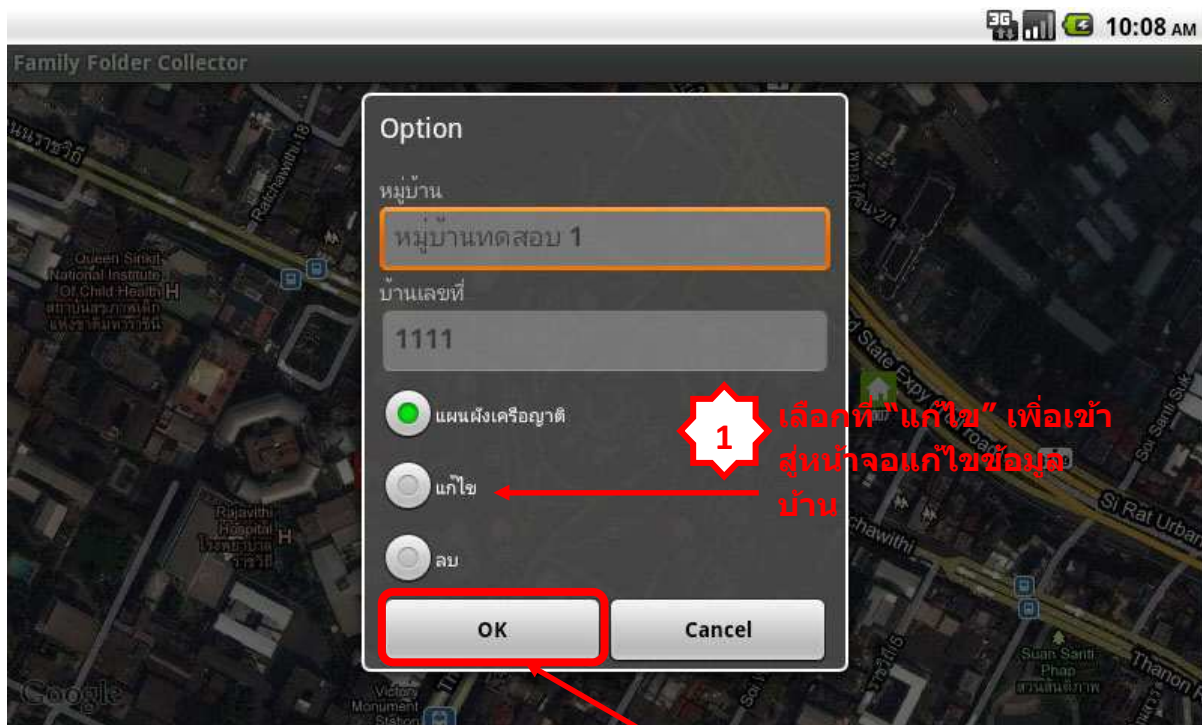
10:08 AM

Family Folder Collector

Option

หมู่บ้าน

หมู่บ้านทดสอบ 1

บ้านเลขที่

1111

แผนผังเครือญาติ

แก้ไข

ลบ

OK

Cancel

1

เลือกที่ "แก้ไข" เพื่อเข้าสู่หน้าจอแก้ไขข้อมูลบ้าน

Ratchawithi 18

Queen Sirikit National Institute Of Child Health

Rajavithi Hospital

Victory Monument Station

Si Rat Urban

Suan Santi Phap

Google